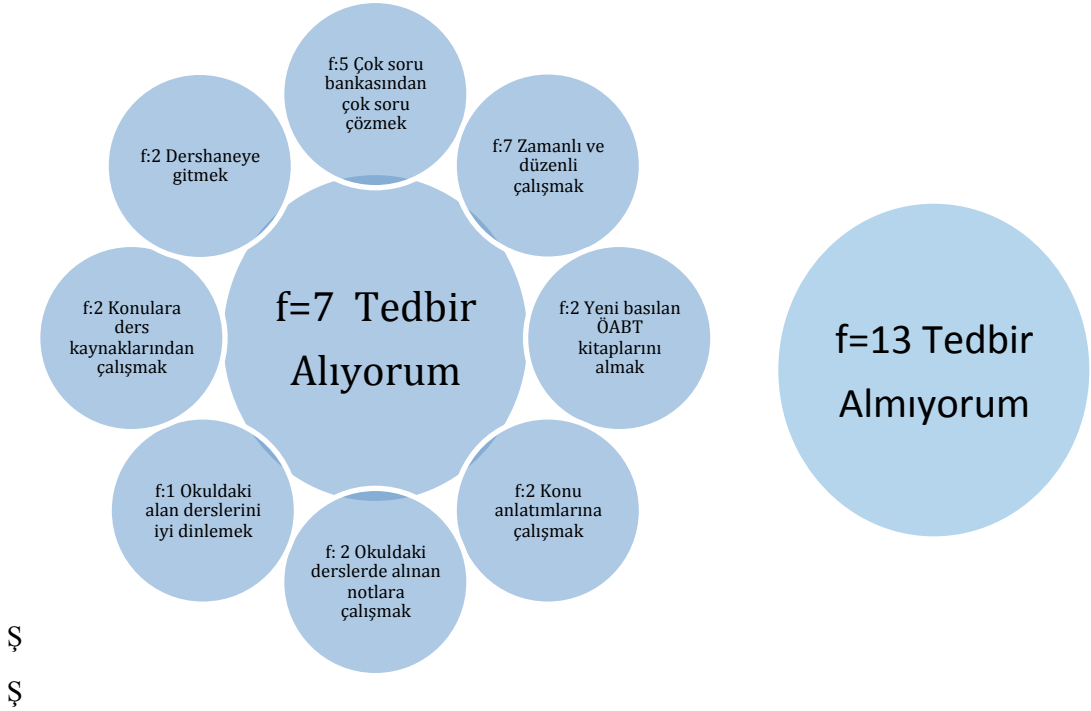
f:5 Çok soru bankasından çok soru çözmek

f:2 Dershaneye gitmek

f:7 Zamanlı ve düzenli çalışmak

f=7 Tedbir Alıyorum

f:2 Konulara ders kaynaklarından çalışmak

f:2 Yeni basılan ÖABT kitaplarını almak

f=13 Tedbir Almıyorum

f:1 Okuldaki alan derslerini iyi dinlemek

f:2 Konu anlatımlarına çalışmak

f: 2 Okuldaki derslerde alınan notlara çalışmak

Ş

Ş